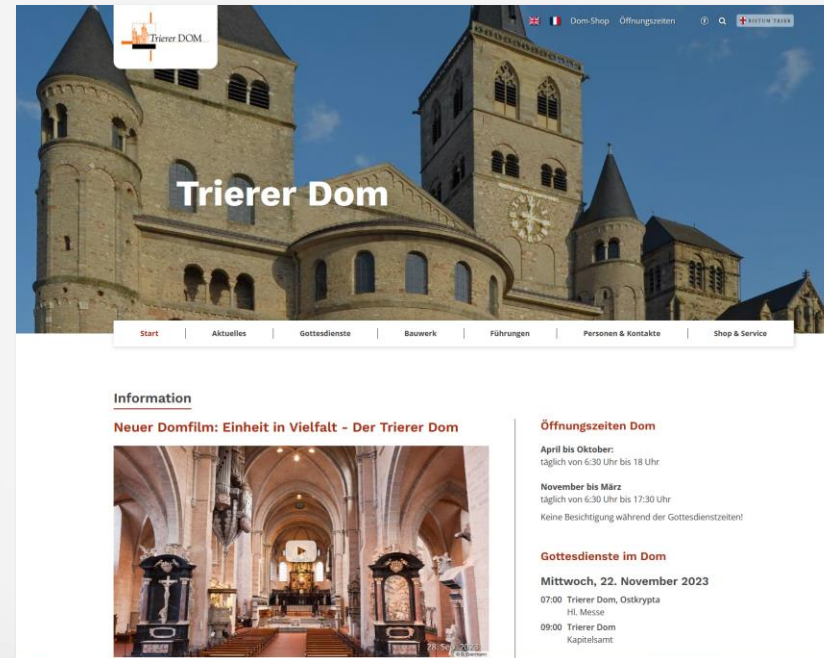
Trierer DOM

Dom-Shop Öffnungszeiten BISTUM TRIER

Trierer Dom

Start | Aktuelles | Gottesdienste | Bauwerk | Führungen | Personen & Kontakte | Shop & Service

Information

Neuer Domfilm: Einheit in Vielfalt - Der Trierer Dom

28. Sep. 2023

Öffnungszeiten Dom

April bis Oktober:
täglich von 6:30 Uhr bis 18 Uhr

November bis März
täglich von 6:30 Uhr bis 17:30 Uhr

Keine Besichtigung während der Gottesdienstzeiten!

Gottesdienste im Dom

Mittwoch, 22. November 2023

07:00 Trierer Dom, Ostkrypta
Hl. Messe

09:00 Trierer Dom
Kapitelsamt